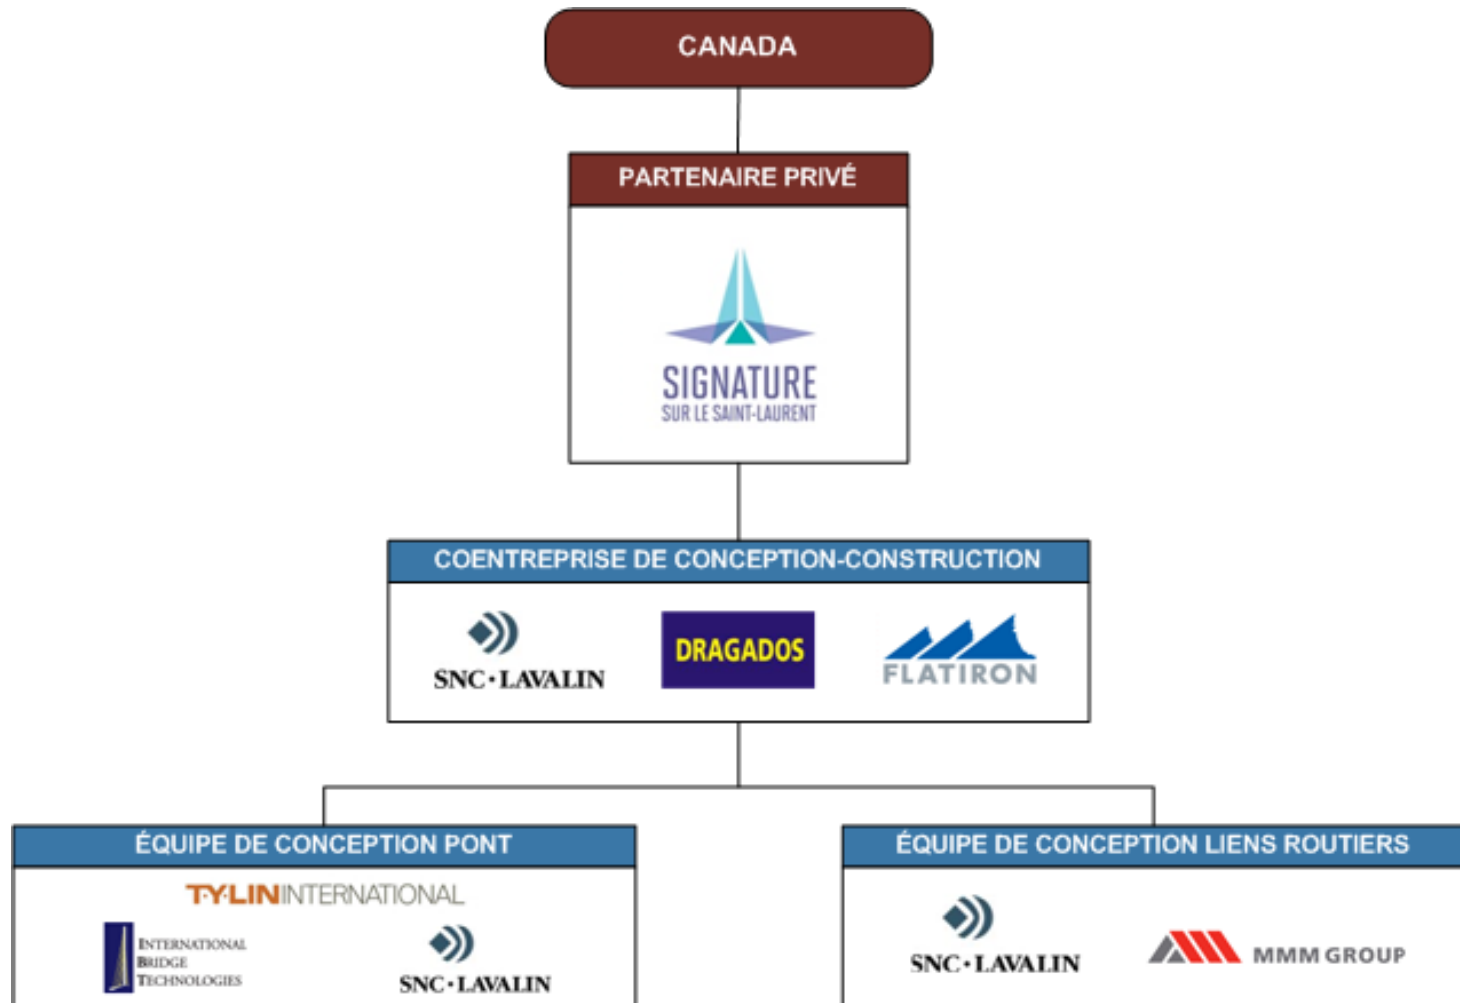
CANADA

PARTENAIRE PRIVÉ

SIGNATURE
SUR LE SAINT-LAURENT

COENTREPRISE DE CONCEPTION-CONSTRUCTION

SNC·LAVALIN

DRAGADOS

FLATIRON

ÉQUIPE DE CONCEPTION PONT

T·Y·LININTERNATIONAL

INTERNATIONAL BRIDGE TECHNOLOGIES

SNC·LAVALIN

ÉQUIPE DE CONCEPTION LIENS ROUTIERS

SNC·LAVALIN

MMM GROUP